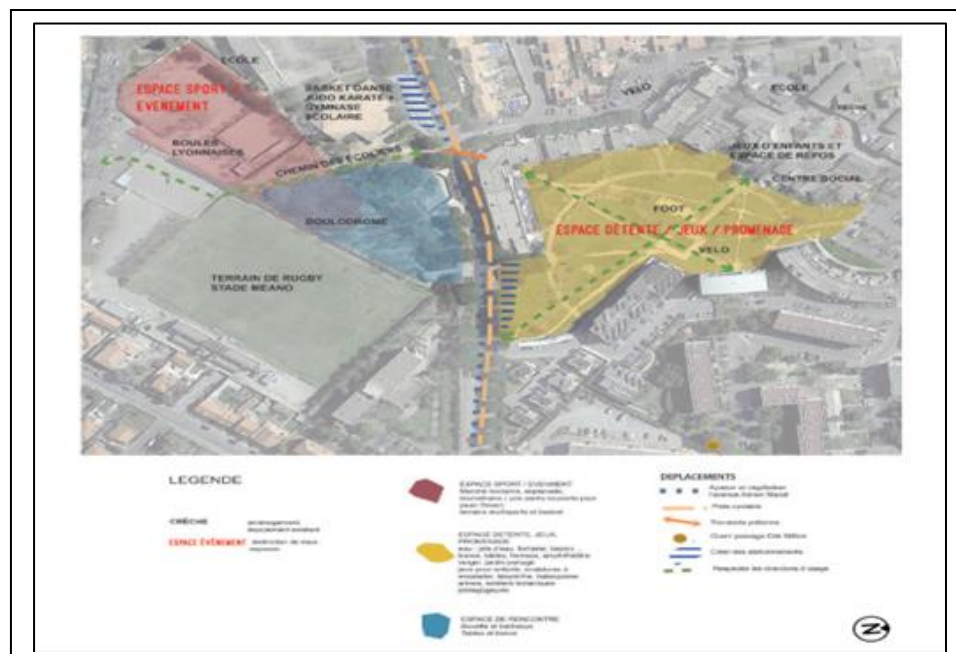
ESPACE SPORT / EVENEMENT

ECOLE

BASKET DANSE JUDO KARATE GYMNASE SCOLAIRE

VELO

ECOLE

CRECHE

BOULES LYONNAISES

CHEMIN DES ECOLIERS

JEUX D'ENFANTS ET ESPACE DE REPOS

CENTRE SOCIAL

BOULODROME

FOOT

ESPACE DETENTE / JEUX / PROMENADE

VELO

TERRAIN DE RUGBY STADE MEANO

LEGENDE

CRÈCHE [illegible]

ESPACE ÉVÉNEMENT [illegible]

ESPACE SPORT / EVENEMENT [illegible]

ESPACE DETENTE, JEUX, PROMENADE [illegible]

ESPACE DE RENCONTRE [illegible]

DEPLACEMENTS
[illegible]
Piste cyclable
Traversée piétonne
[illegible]
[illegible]
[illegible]